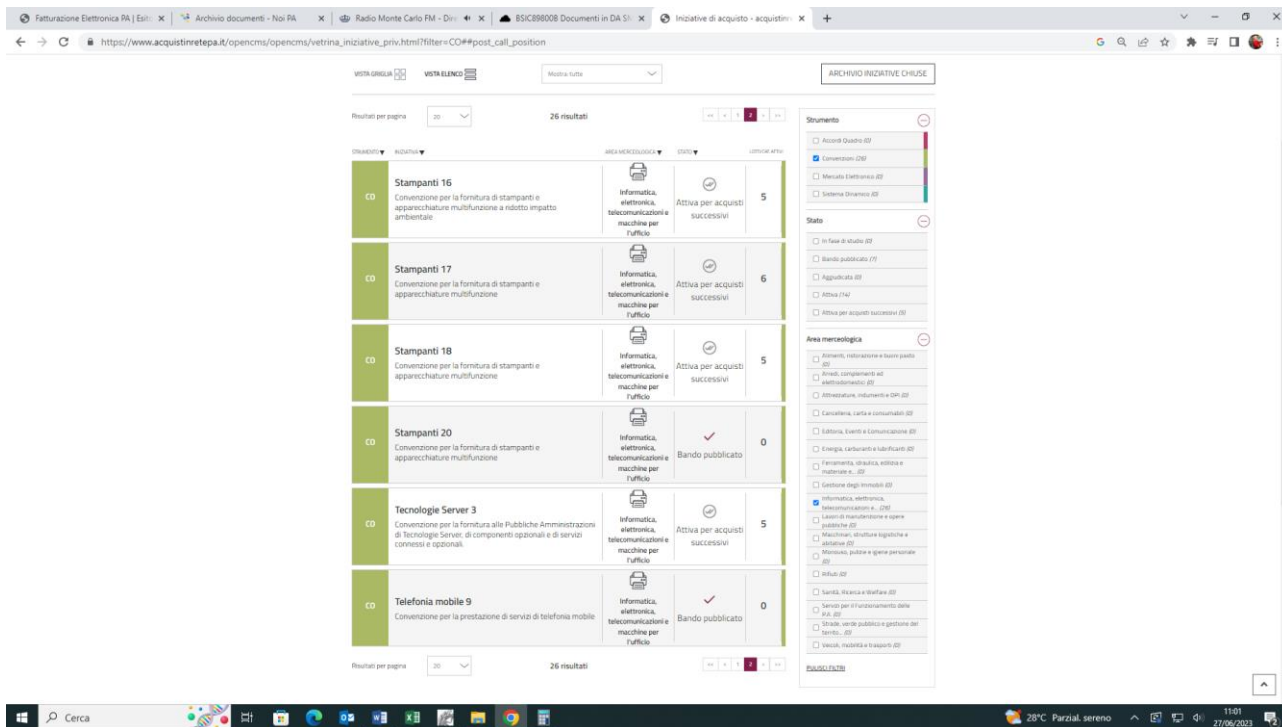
Fatturazione Elettronica PA | Esit | Archivio documenti - Noi PA | Radio Monte Carlo FM - Dir | BSIC89800B Documenti in DA S | Iniziative di acquisto - acquistin

https://www.acquistinretepa.it/opencms/opencms/vetrina_iniziative_priv.html?filter=CO##post_call_position

VISTA GRIGLIA VISTA ELENCO Mostra tutte ARCHIVIO INIZIATIVE CHIUSE

Risultati per pagina 20 26 risultati « ‹ 1 2 › »

STRUMENTO INIZIATIVA AREA MERCEOLOGICA STATO LOTTI/CAT. ATTIVI

| STRUMENTO | INIZIATIVA | AREA MERCEOLOGICA | STATO | LOTTI/CAT. ATTIVI |
|---|---|---|---|---|
| CO | Stampanti 16 Convenzione per la fornitura di stampanti e apparecchiature multifunzione a ridotto impatto ambientale | Informatica, elettronica, telecomunicazioni e macchine per l'ufficio | Attiva per acquisti successivi | 5 |
| CO | Stampanti 17 Convenzione per la fornitura di stampanti e apparecchiature multifunzione | Informatica, elettronica, telecomunicazioni e macchine per l'ufficio | Attiva per acquisti successivi | 6 |
| CO | Stampanti 18 Convenzione per la fornitura di stampanti e apparecchiature multifunzione | Informatica, elettronica, telecomunicazioni e macchine per l'ufficio | Attiva per acquisti successivi | 5 |
| CO | Stampanti 20 Convenzione per la fornitura di stampanti e apparecchiature multifunzione | Informatica, elettronica, telecomunicazioni e macchine per l'ufficio | Bando pubblicato | 0 |
| CO | Tecnologie Server 3 Convenzione per la fornitura alle Pubbliche Amministrazioni di Tecnologie Server, di componenti opzionali e di servizi connessi e opzionali. | Informatica, elettronica, telecomunicazioni e macchine per l'ufficio | Attiva per acquisti successivi | 5 |
| CO | Telefonia mobile 9 Convenzione per la prestazione di servizi di telefonia mobile | Informatica, elettronica, telecomunicazioni e macchine per l'ufficio | Bando pubblicato | 0 |

Risultati per pagina 20 26 risultati « ‹ 1 2 › »

Strumento
Accordi Quadro (0)
Convenzioni (26)
Mercato Elettronico (0)
Sistema Dinamico (0)

Stato
In fase di studio (0)
Bando pubblicato (7)
Aggiudicata (0)
Attiva (14)
Attiva per acquisti successivi (5)

Area merceologica
Alimenti, ristorazione e buoni pasto (0)
Arredi, complementi ed elettrodomestici (0)
Attrezzature, indumenti e DPI (0)
Cancelleria, carta e consumabili (0)
Editoria, Eventi e Comunicazione (0)
Energia, carburanti e lubrificanti (0)
Ferramenta, idraulica, edilizia e materiale e... (0)
Gestione degli Immobili (0)
Informatica, elettronica, telecomunicazioni e... (26)
Lavori di manutenzione e opere pubbliche (0)
Macchinari, strutture logistiche e abitative (0)
Monouso, pulizia e igiene personale (0)
Rifiuti (0)
Sanità, Ricerca e Welfare (0)
Servizi per il Funzionamento delle P.A. (0)
Strade, verde pubblico e gestione del territo... (0)
Veicoli, mobilità e trasporti (0)

PULISCI FILTRI

Cerca 28°C Parzial. sereno 11:01 27/06/2023